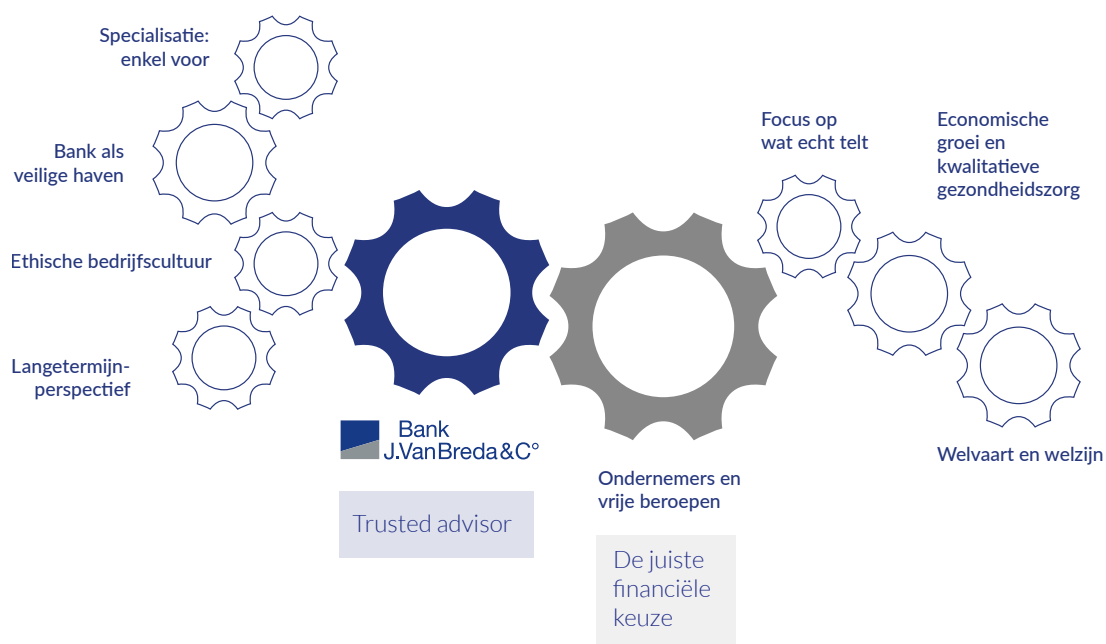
Specialisatie: enkel voor

Bank als veilige haven

Ethische bedrijfscultuur

Langetermijnperspectief

Bank J.VanBreda&C°

Trusted advisor

Focus op wat echt telt

Economische groei en kwalitatieve gezondheidszorg

Welvaart en welzijn

Ondernemers en vrije beroepen

De juiste financiële keuze